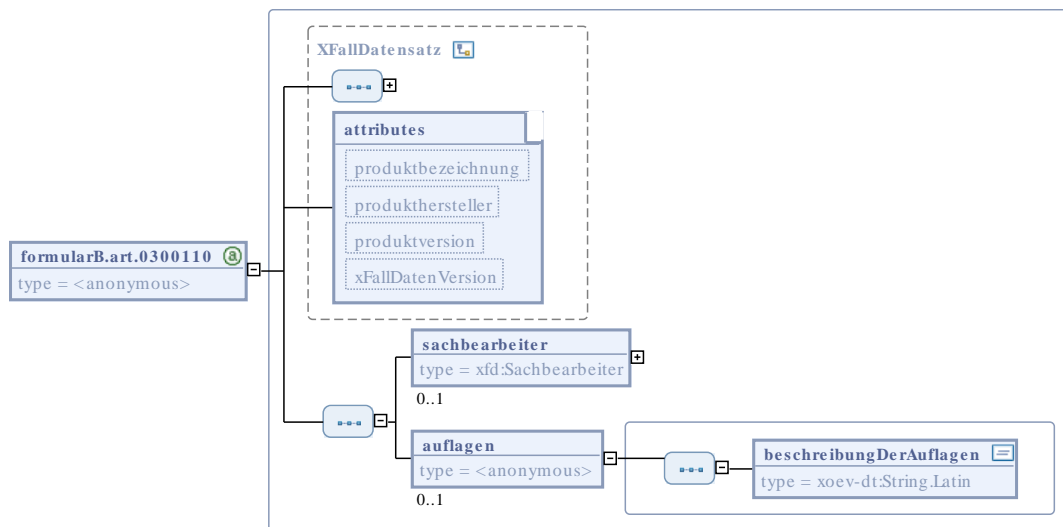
XFallDatensatz

attributes
produktbezeichnung
produkthersteller
produktversion
xFallDatenVersion

formularB.art.0300110
type = <anonymous>

sachbearbeiter
type = xfd:Sachbearbeiter
0..1

auflagen
type = <anonymous>
0..1

beschreibungDerAuflagen
type = xoev-dt:String.Latin